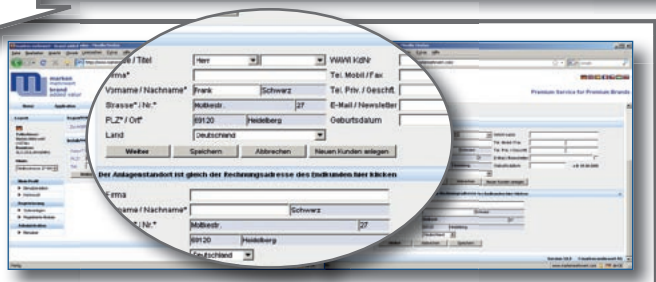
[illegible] / Titel
Herr
WAWI KdNr
rma*
Tel. Mobil / Fax
Vorname / Nachname*
Frank
Schwarz
Tel. Priv. / Geschft.
Strasse* / Nr.*
Moltkestr.
27
E-Mail / Newsletter
PLZ* / Ort*
69120
Heidelberg
Geburtsdatum
Land
Deutschland
Weiter
Speichern
Abbrechen
Neuen Kunden anlegen

Der Anlagenstandort ist gleich der Rechnungsadresse des Endkunden hier klicken

Firma
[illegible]me / Nachname*
Schwarz
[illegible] / Nr.*
Moltkestr.
27
69120
Heidelberg
Deutschland

Premium Service for Premium Brands